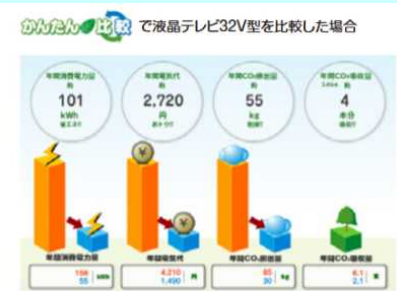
かんたん比較で液晶テレビ32V型を比較した場合

年間消費電力量
約
101
kWh

年間電気代
約
2,720
円

年間CO₂排出量
約
55
kg

年間CO₂吸収量
約
4
本分

年間消費電力量
156
55
kWh

年間電気代
4,210
1,490
円

年間CO₂排出量
85
30
kg

年間CO₂吸収量
6.1
2.1
本